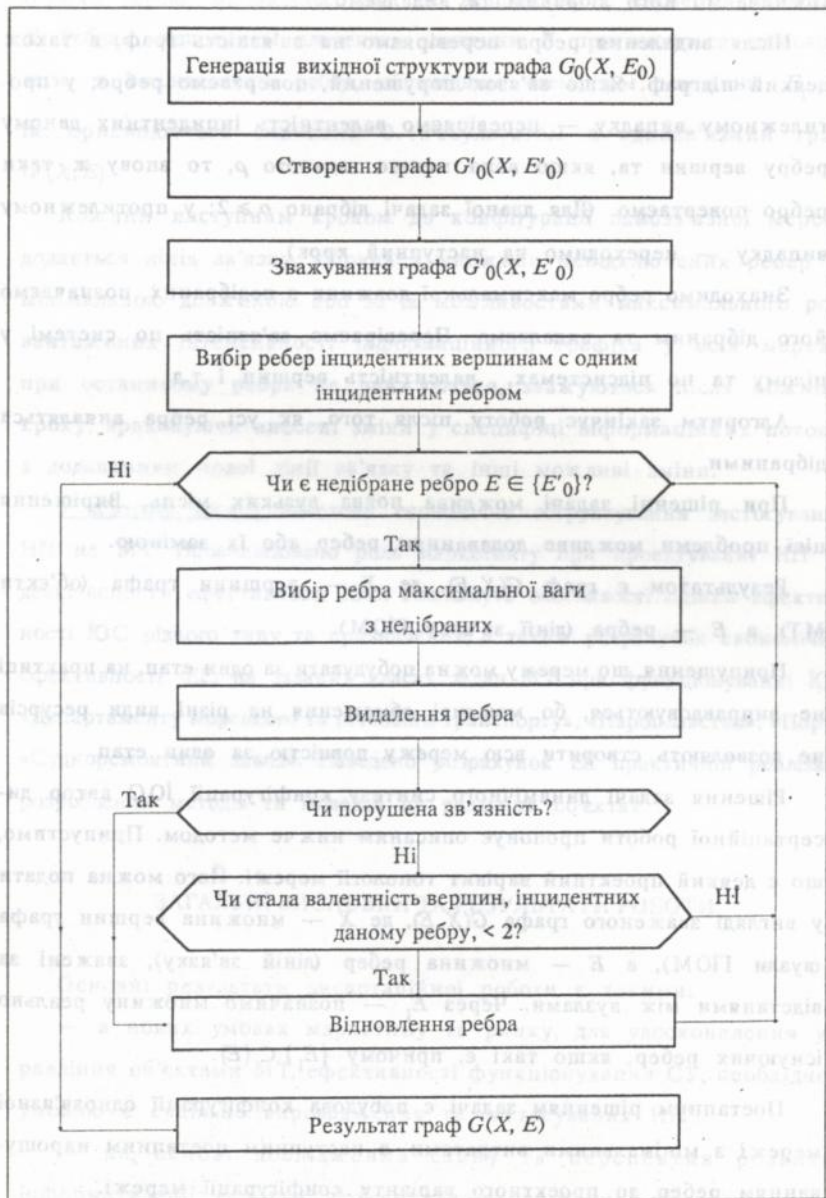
Генерація вихідної структури графа $G_0(X, E_0)$

Створення графа $G'_0(X, E'_0)$

Зважування графа $G'_0(X, E'_0)$

Вибір ребер інцидентних вершинам с одним інцидентним ребром

Ні

Чи є недібране ребро $E \in \{E'_0\}$?

Так

Вибір ребра максимальної ваги з недібраних

Видалення ребра

Так

Чи порушена зв'язність?

Ні

Чи стала валентність вершин, інцидентних даному ребру, < 2?

Ні

Так

Відновлення ребра

Результат граф $G(X, E)$